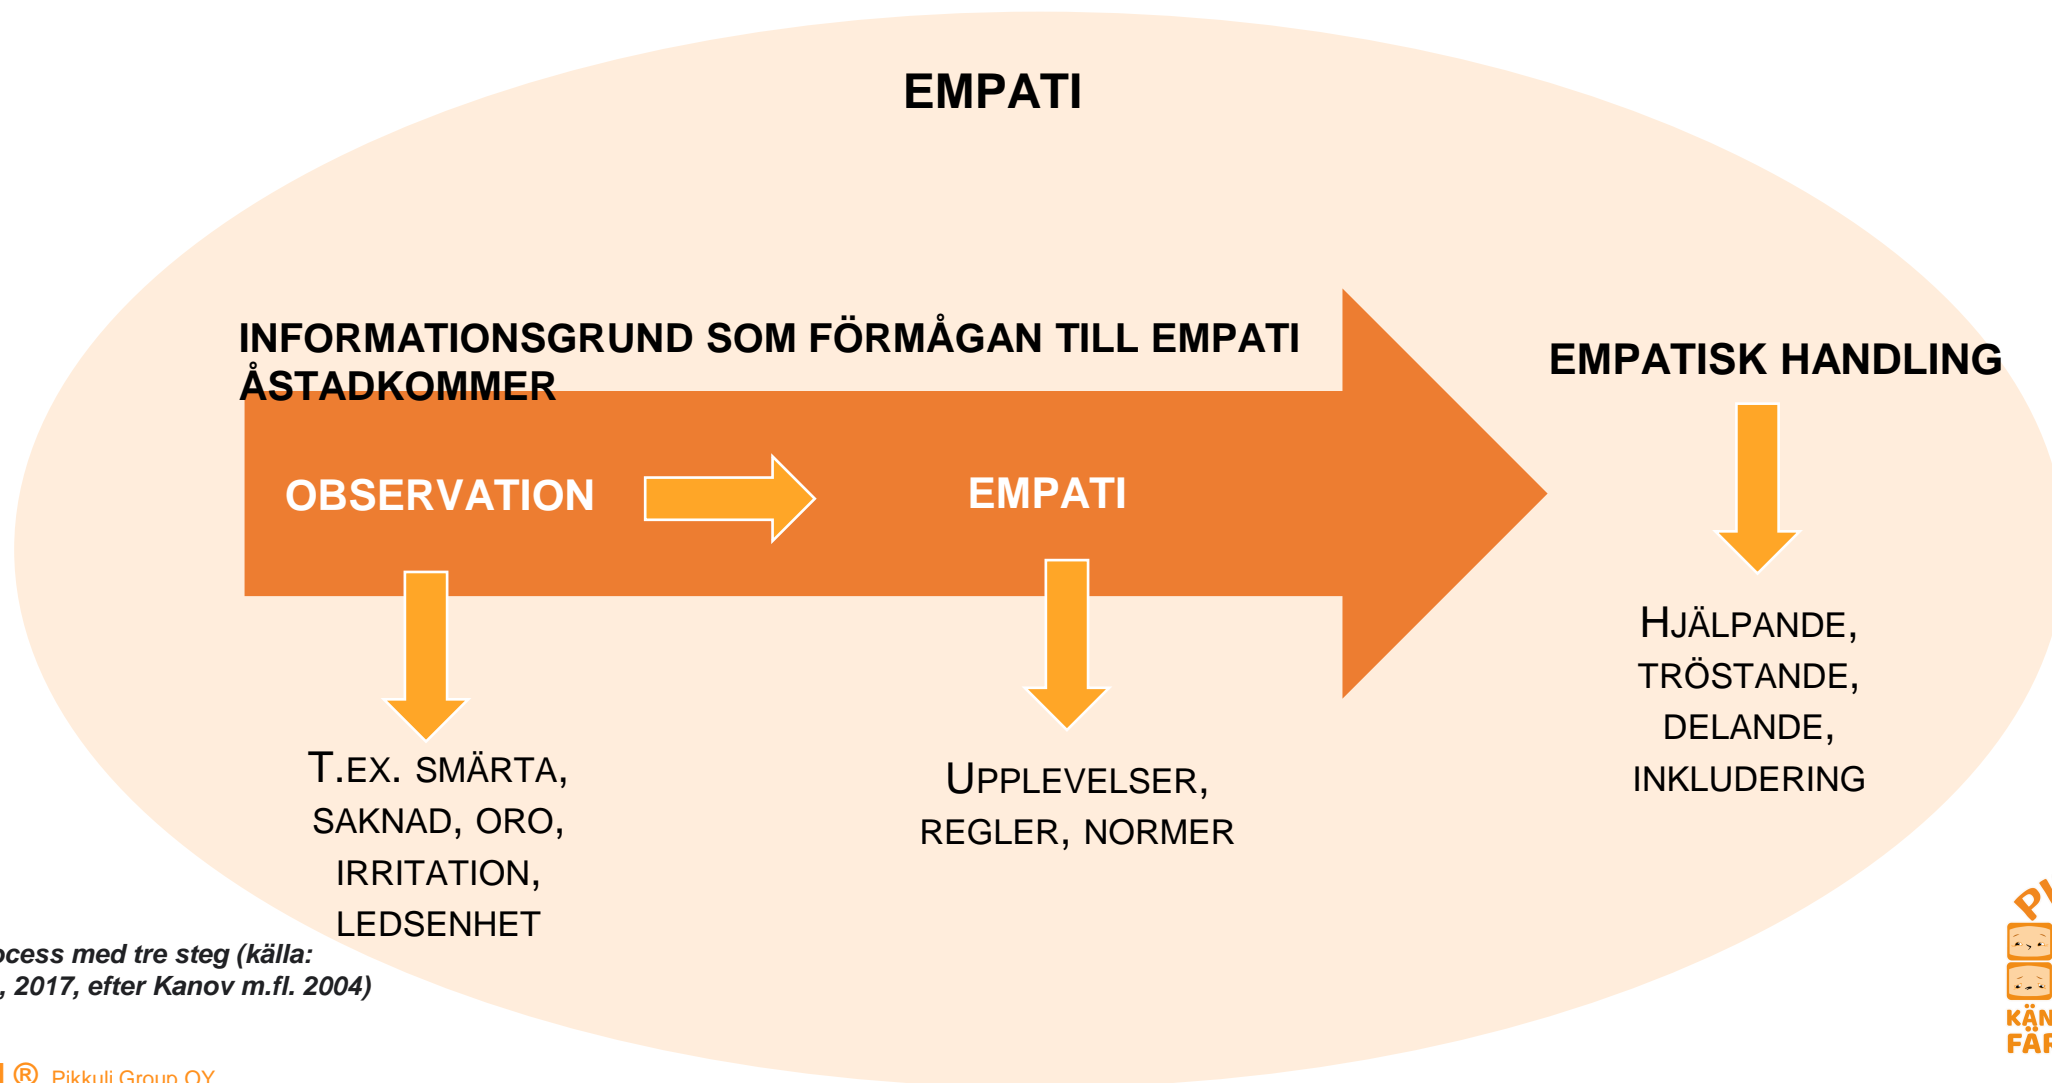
EMPATI

INFORMATIONSGRUND SOM FÖRMÅGAN TILL EMPATI ÅSTADKOMMER

EMPATISK HANDLING

OBSERVATION

EMPATI

T.EX. SMÄRTA, SAKNAD, ORO, IRRITATION, LEDSENHET

UPPLEVELSER, REGLER, NORMER

HJÄLPANDE, TRÖSTANDE, DELANDE, INKLUDERING

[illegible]ocess med tre steg (källa: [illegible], 2017, efter Kanov m.fl. 2004)

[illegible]® Pikkuli Group OY

P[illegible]

KÄN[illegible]
FÄR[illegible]